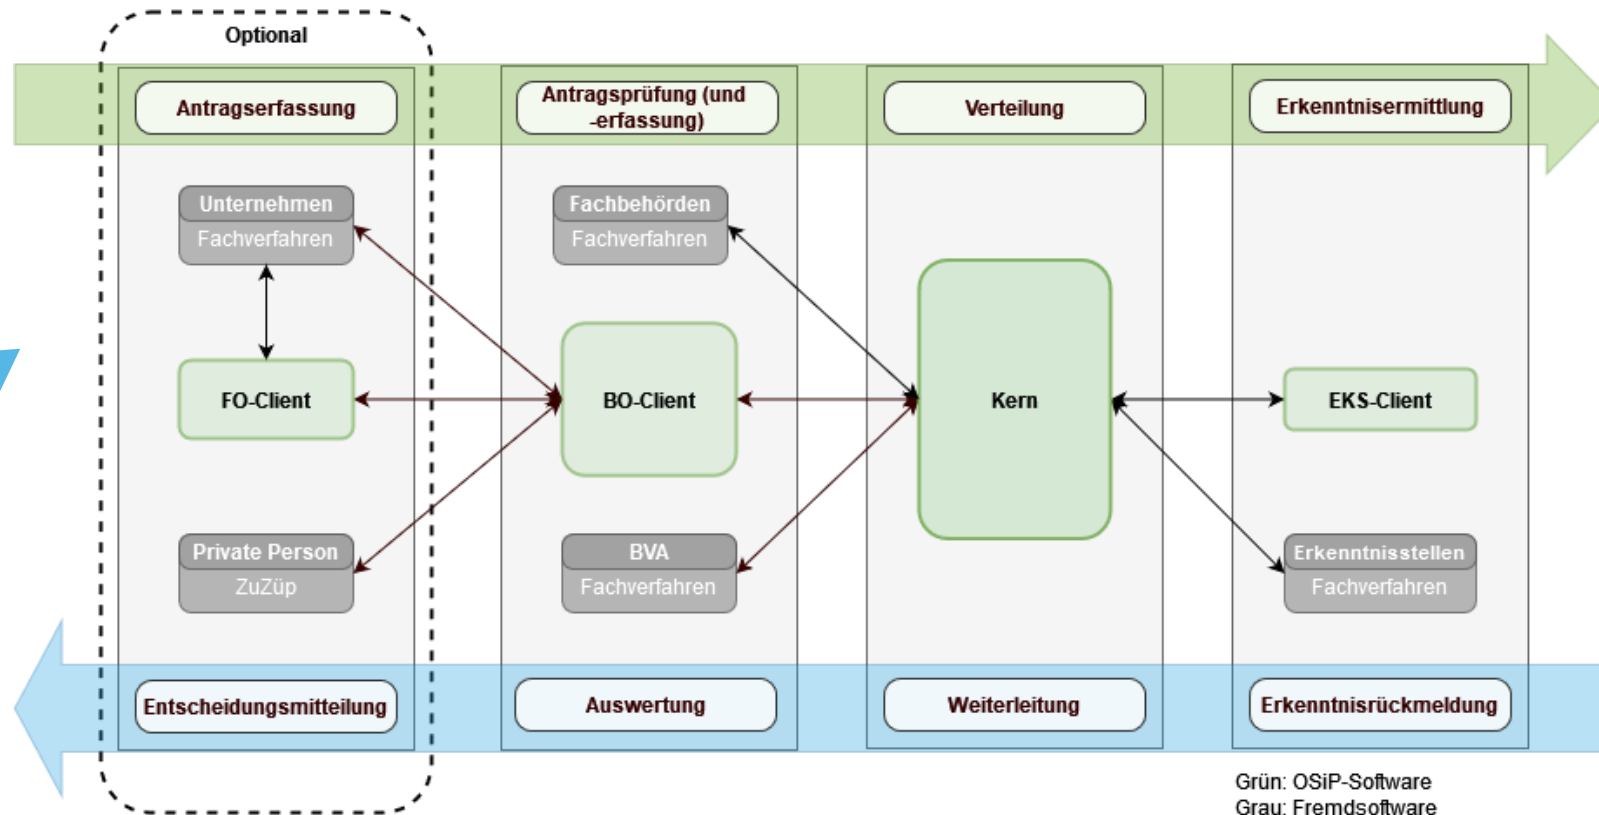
Optional

Antragserfassung

Antragsprüfung (und -erfassung)

Verteilung

Erkenntnisermittlung

Unternehmen
Fachverfahren

Fachbehörden
Fachverfahren

FO-Client

BO-Client

Kern

EKS-Client

Private Person
ZuZüp

BVA
Fachverfahren

Erkenntnisstellen
Fachverfahren

Entscheidungsmitteilung

Auswertung

Weiterleitung

Erkenntnisrückmeldung

Grün: OSiP-Software
Grau: Fremdsoftware